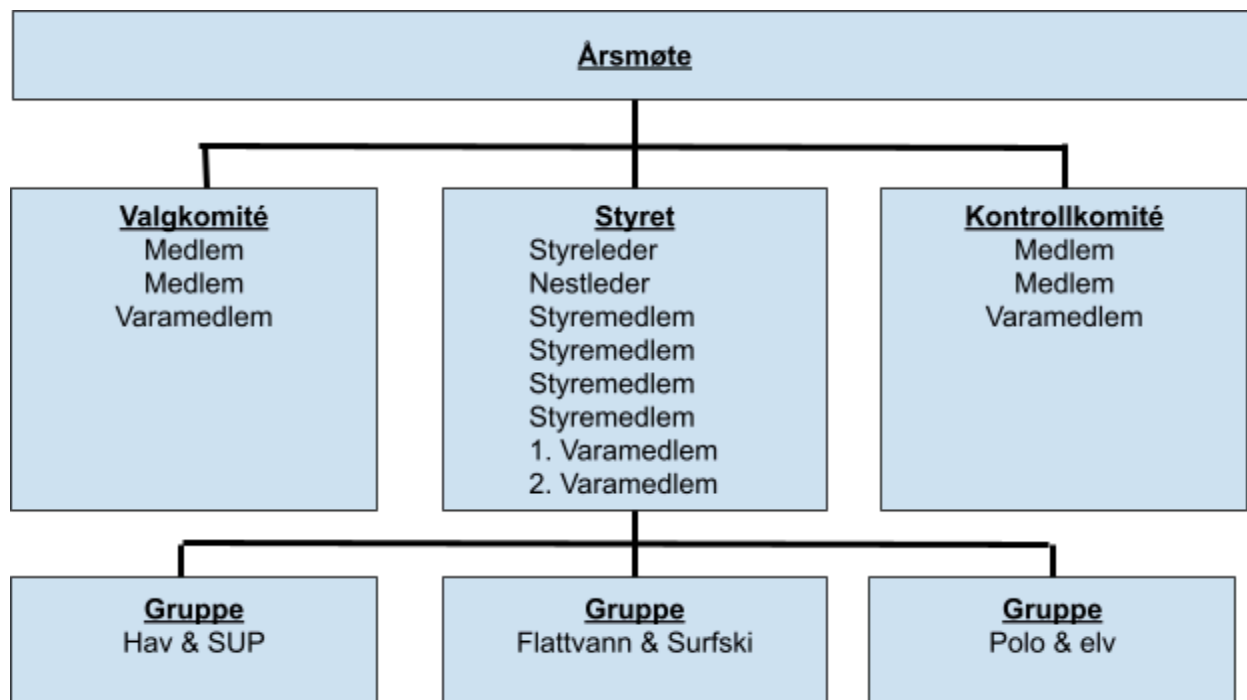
Årsmøte

Valgkomité
Medlem
Medlem
Varamedlem

Styret
Styreleder
Nestleder
Styremedlem
Styremedlem
Styremedlem
Styremedlem
1. Varamedlem
2. Varamedlem

Kontrollkomité
Medlem
Medlem
Varamedlem

Gruppe
Hav & SUP

Gruppe
Flattvann & Surfski

Gruppe
Polo & elv